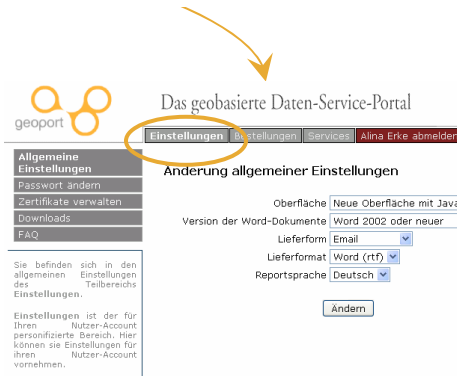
geoport

Das geobasierte Daten-Service-Portal

Einstellungen | Bestellungen | Services | Alina Erke abmelden

Allgemeine Einstellungen
Passwort ändern
Zertifikate verwalten
Downloads
FAQ

Sie befinden sich in den allgemeinen Einstellungen des Teilbereichs **Einstellungen**.

**Einstellungen** ist der für Ihren Nutzer-Account personifizierte Bereich. Hier können sie Einstellungen für ihren Nutzer-Account vornehmen.

Änderung allgemeiner Einstellungen

Oberfläche: Neue Oberfläche mit Java
Version der Word-Dokumente: Word 2002 oder neuer
Lieferform: Email
Lieferformat: Word (rtf)
Reportsprache: Deutsch

Ändern